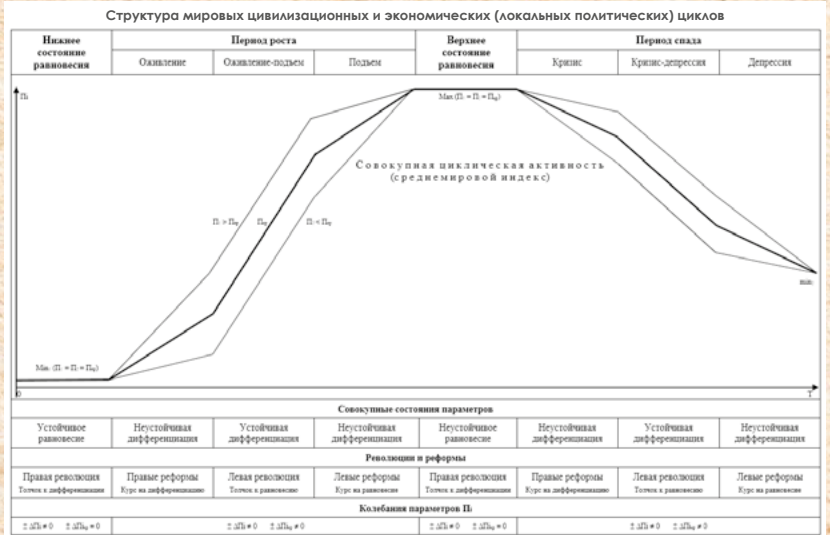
Структура мировых цивилизационных и экономических (локальных политических) циклов

| Нижнее состояние равновесия | Период роста | | | Верхнее состояние равновесия | Период спада | | |
|---|---|---|---|---|---|---|---|
| | Оживление | Оживление-подъем | Подъем | | Кризис | Кризис-депрессия | Депрессия |

$П_i$

Max. $(П_i = П_i = П_{iф})$

Совокупная циклическая активность (среднемировой индекс)

$П_i > П_{iф}$ $П_{iф}$ $П_i < П_{iф}$

Min. $(П_i = П_i = П_{iф})$

min

0

T

Совокупные состояния параметров

| Устойчивое равновесие | Неустойчивая дифференциация | Устойчивая дифференциация | Неустойчивая дифференциация | Неустойчивое равновесие | Неустойчивая дифференциация | Устойчивая дифференциация | Неустойчивая дифференциация |
|---|---|---|---|---|---|---|---|

Революции и реформы

| Правая революция Толчок к дифференциации | Правые реформы Курс на дифференциацию | Левая революция Толчок к равновесию | Левые реформы Курс на равновесие | Правая революция Толчок к дифференциации | Правые реформы Курс на дифференциацию | Левая революция Толчок к равновесию | Левые реформы Курс на равновесие |
|---|---|---|---|---|---|---|---|

Колебания параметров $П_i$

$\pm \Delta П_i = 0$ $\pm \Delta П_{iф} = 0$ $\pm \Delta П_i \neq 0$ $\pm \Delta П_{iф} \neq 0$ $\pm \Delta П_i = 0$ $\pm \Delta П_{iф} = 0$ $\pm \Delta П_i \neq 0$ $\pm \Delta П_{iф} \neq 0$